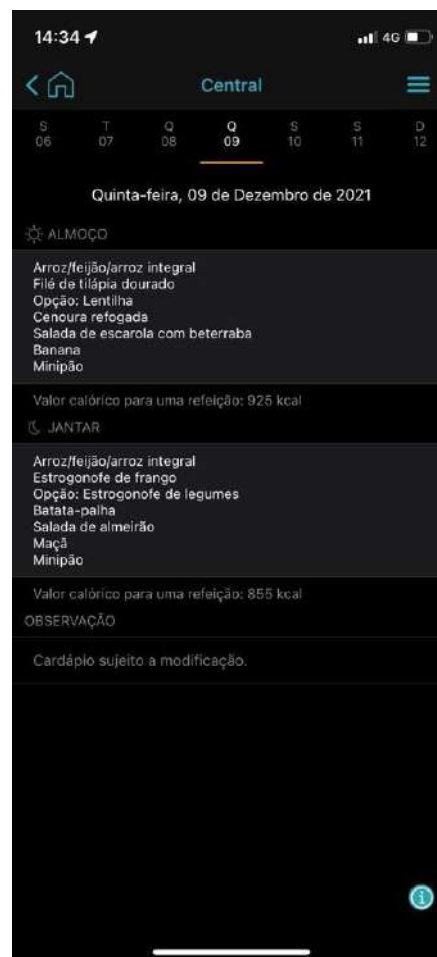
14:34

4G

Central

S
06

T
07

Q
08

Q
09

S
10

S
11

D
12

Quinta-feira, 09 de Dezembro de 2021

ALMOÇO

Arroz/feijão/arroz integral
Filé de tilápia dourado
Opção: Lentilha
Cenoura refogada
Salada de escarola com beterraba
Banana
Minipão

Valor calórico para uma refeição: 925 kcal

JANTAR

Arroz/feijão/arroz integral
Estrogonofe de frango
Opção: Estrogonofe de legumes
Batata-palha
Salada de almeirão
Maçã
Minipão

Valor calórico para uma refeição: 855 kcal

OBSERVAÇÃO

Cardápio sujeito a modificação.